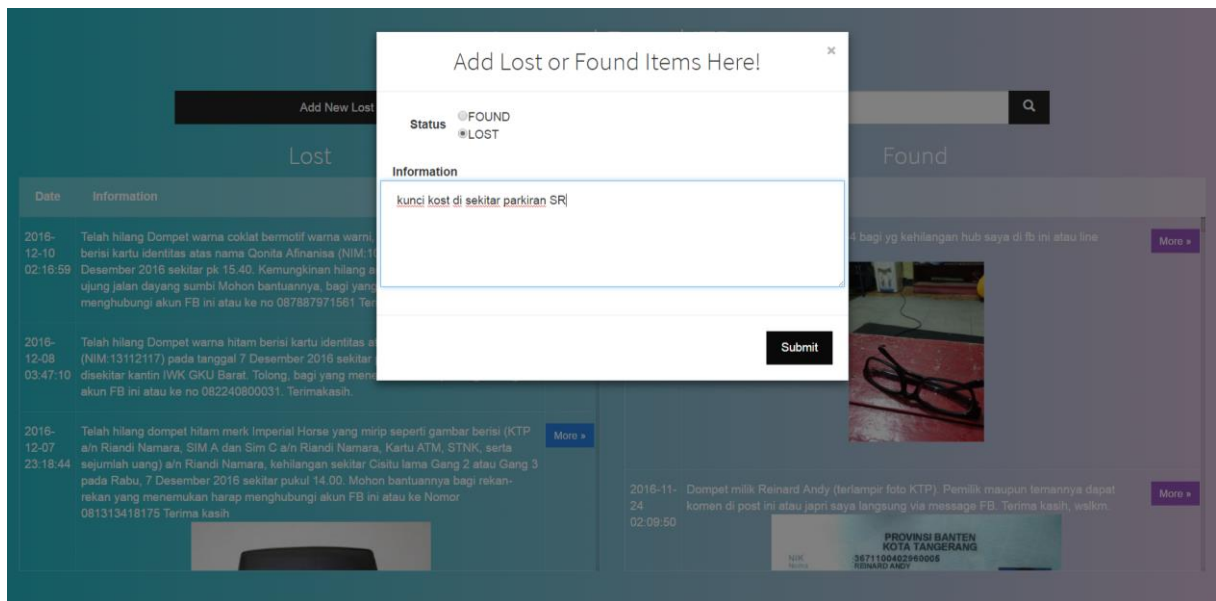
Add Lost or Found Items Here!

×

Status FOUND
LOST

Information

kunci kost di sekitar parkiran SR

Submit

Add New Lost

Lost

Found

| Date | Information |
|---|---|
| 2016-12-10 02:16:59 | Telah hilang Dompet warna coklat bermotif warna warni, berisi kartu identitas atas nama Qonita Afinanisa (NIM:1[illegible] Desember 2016 sekitar pk 15.40. Kemungkinan hilang a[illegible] ujung jalan dayang sumbi Mohon bantuannya, bagi yang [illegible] menghubungi akun FB ini atau ke no 087887971561 Ter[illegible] |
| 2016-12-08 03:47:10 | Telah hilang Dompet warna hitam berisi kartu identitas a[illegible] (NIM:13112117) pada tanggal 7 Desember 2016 sekitar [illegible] disekitar kantin IWK GKU Barat. Tolong, bagi yang mene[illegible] akun FB ini atau ke no 082240800031. Terimakasih. |
| 2016-12-07 23:18:44 | Telah hilang dompet hitam merk Imperial Horse yang mirip seperti gambar berisi (KTP a/n Riandi Namara, SIM A dan Sim C a/n Riandi Namara, Kartu ATM, STNK, serta sejumlah uang) a/n Riandi Namara, kehilangan sekitar Cisitu lama Gang 2 atau Gang 3 pada Rabu, 7 Desember 2016 sekitar pukul 14.00. Mohon bantuannya bagi rekan-rekan yang menemukan harap menghubungi akun FB ini atau ke Nomor 081313418175 Terima kasih |

More »

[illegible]4 bagi yg kehilangan hub saya di fb ini atau line

More »

2016-11-24 02:09:50 Dompet milik Reinard Andy (terlampir foto KTP). Pemilik maupun temannya dapat komen di post ini atau japri saya langsung via message FB. Terima kasih, wslkm.

More »

PROVINSI BANTEN
KOTA TANGERANG
NIK 3671100402960005
REINARD ANDY